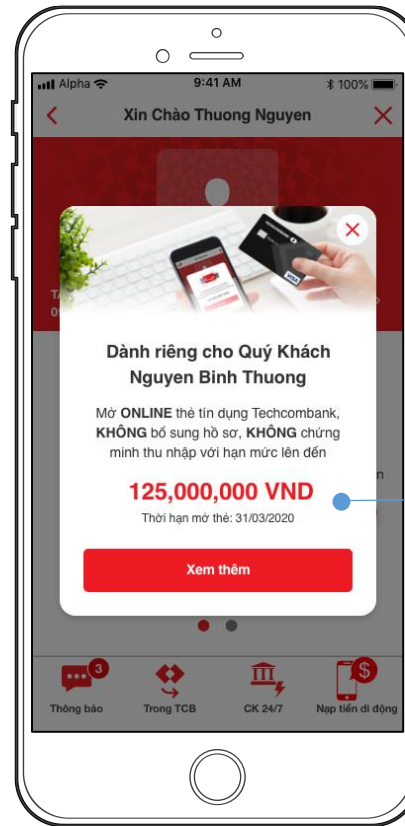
Alpha 9:41 AM 100%

Xin Chào Thuong Nguyen

Dành riêng cho Quý Khách Nguyen Binh Thuong

Mở **ONLINE** thẻ tín dụng Techcombank, **KHÔNG** bổ sung hồ sơ, **KHÔNG** chứng minh thu nhập với hạn mức lên đến

125,000,000 VND

Thời hạn mở thẻ: 31/03/2020

Xem thêm

3
Thông báo
Trong TCB
CK 24/7
Nạp tiền di động